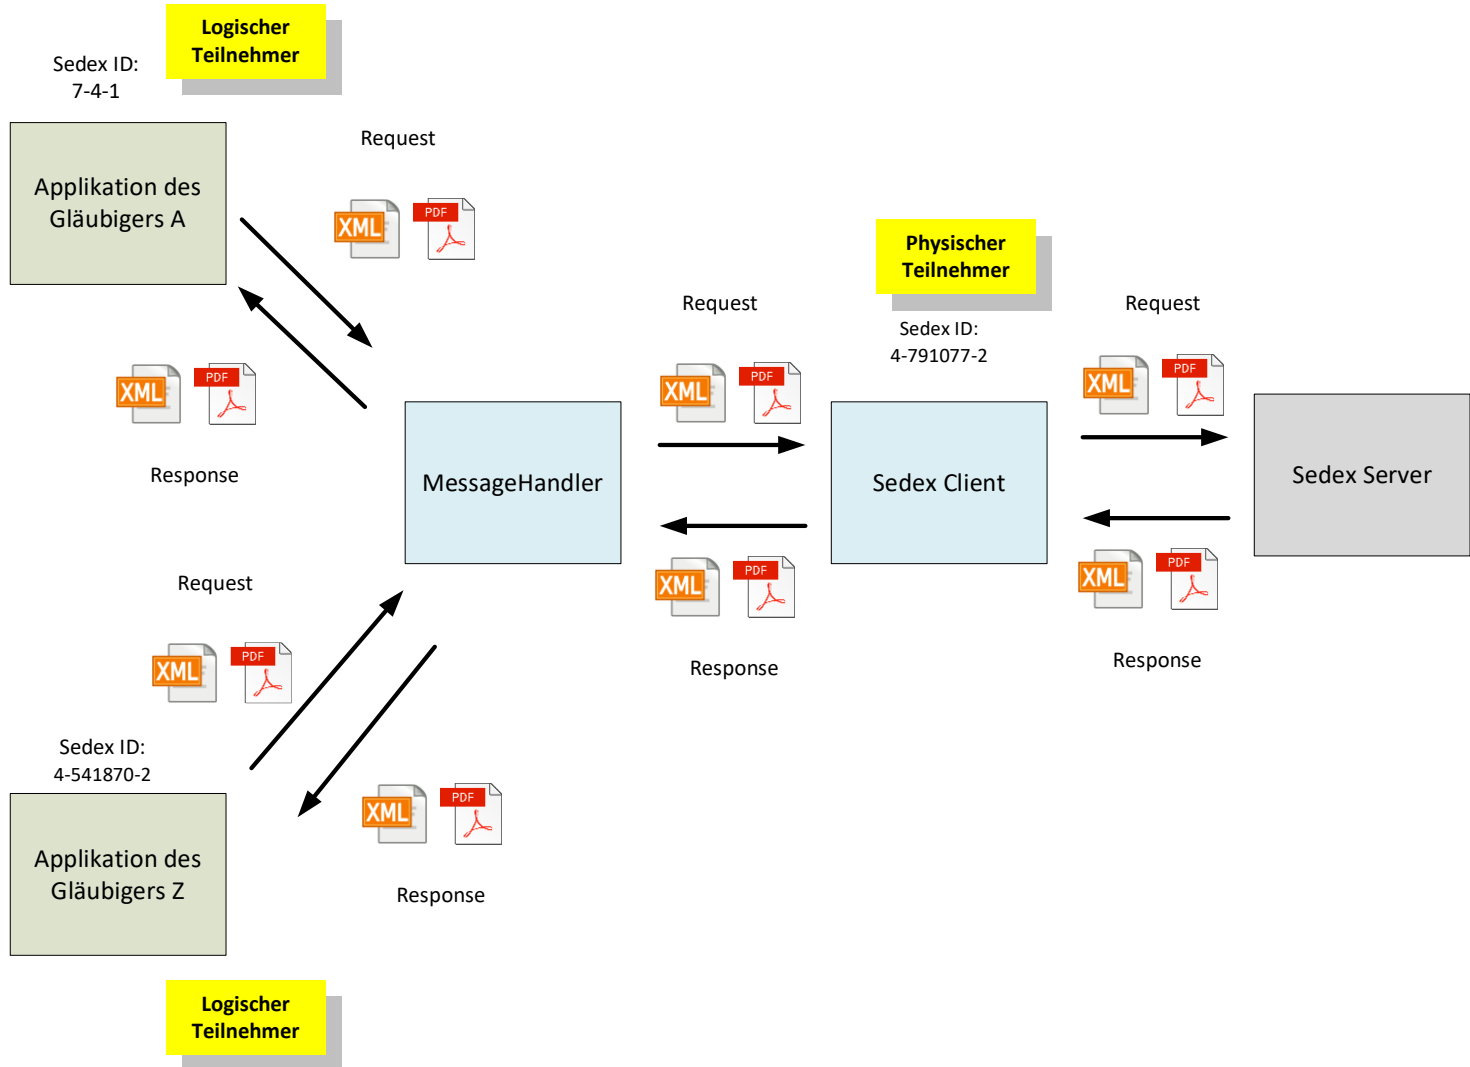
Logischer Teilnehmer

Sedex ID: 7-4-1

Applikation des Gläubigers A

Request

XML PDF

XML PDF

Response

Physischer Teilnehmer

Sedex ID: 4-791077-2

Request

XML PDF

Request

XML PDF

MessageHandler

Sedex Client

Sedex Server

XML PDF

Response

XML PDF

Response

Request

XML PDF

Sedex ID: 4-541870-2

Applikation des Gläubigers Z

XML PDF

Response

Logischer Teilnehmer